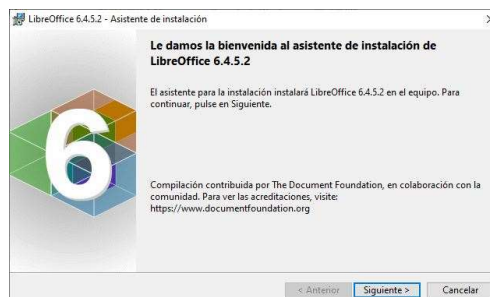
LibreOffice 6.4.5.2 - Asistente de instalación

Le damos la bienvenida al asistente de instalación de LibreOffice 6.4.5.2

El asistente para la instalación instalará LibreOffice 6.4.5.2 en el equipo. Para continuar, pulse en Siguiente.

6

Compilación contribuida por The Document Foundation, en colaboración con la comunidad. Para ver las acreditaciones, visite: https://www.documentfoundation.org

< Anterior Siguiente > Cancelar